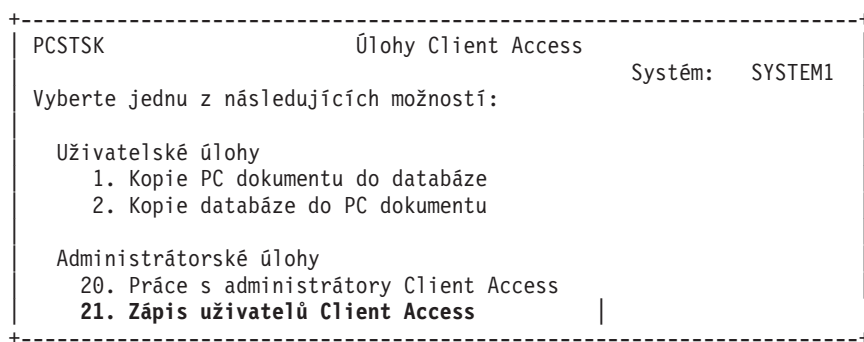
PCSTSK Úlohy Client Access
Systém: SYSTEM1
Vyberte jednu z následujících možností:

Uživatelské úlohy
1. Kopie PC dokumentu do databáze
2. Kopie databáze do PC dokumentu

Administrátorské úlohy
20. Práce s administrátory Client Access
21. Zápis uživatelů Client Access